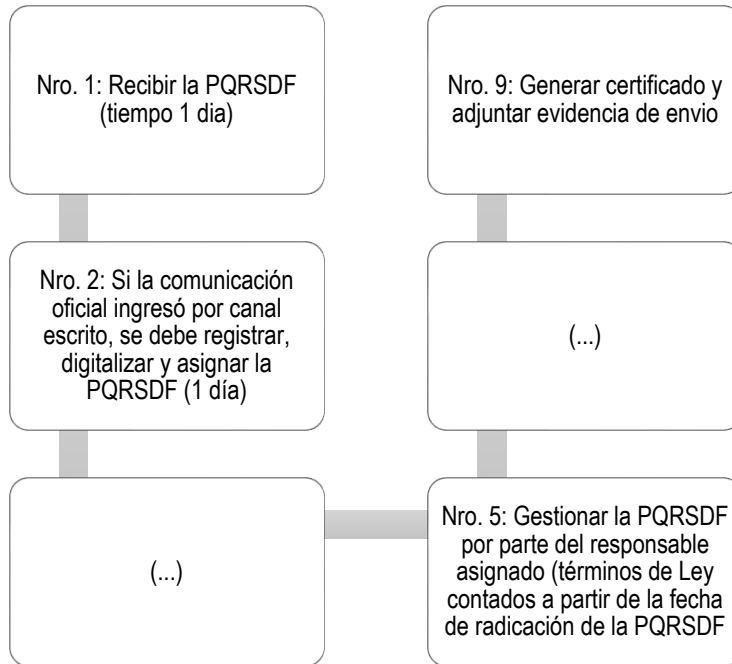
Nro. 1: Recibir la PQRSDF (tiempo 1 dia)

Nro. 2: Si la comunicación oficial ingresó por canal escrito, se debe registrar, digitalizar y asignar la PQRSDF (1 día)

(...)

Nro. 5: Gestionar la PQRSDF por parte del responsable asignado (términos de Ley contados a partir de la fecha de radicación de la PQRSDF

(...)

Nro. 9: Generar certificado y adjuntar evidencia de envio